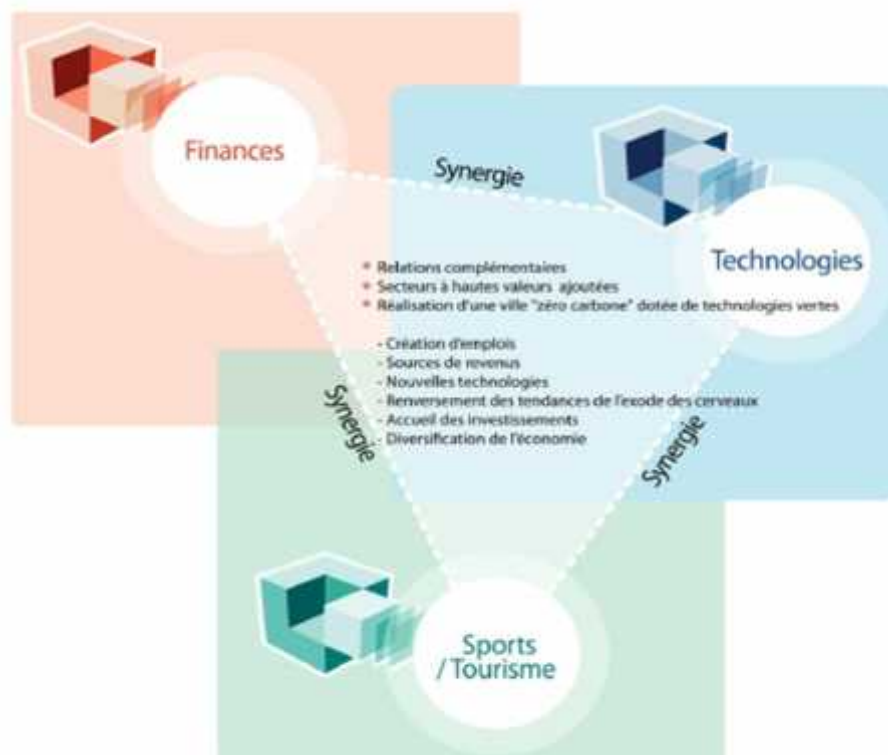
Finances

Synergie

Technologies

* Relations complémentaires
* Secteurs à hautes valeurs ajoutées
* Réalisation d'une ville "zéro carbone" dotée de technologies vertes

- Création d'emplois
- Sources de revenus
- Nouvelles technologies
- Renversement des tendances de l'exode des cerveaux
- Accueil des investissements
- Diversification de l'économie

Synergie

Synergie

Sports / Tourisme